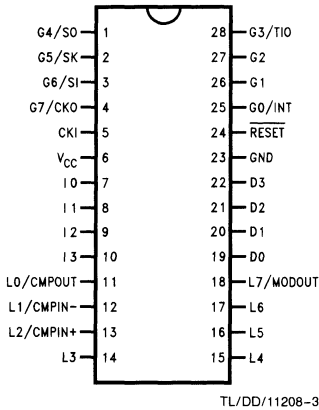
G4/SO 1
G5/SK 2
G6/SI 3
G7/CKO 4
CKI 5
$V_{CC}$ 6
I0 7
I1 8
I2 9
I3 10
L0/CMPOUT 11
L1/CMPIN− 12
L2/CMPIN+ 13
L3 14

28 G3/TIO
27 G2
26 G1
25 G0/INT
24 $\overline{RESET}$
23 GND
22 D3
21 D2
20 D1
19 D0
18 L7/MODOUT
17 L6
16 L5
15 L4

TL/DD/11208–3